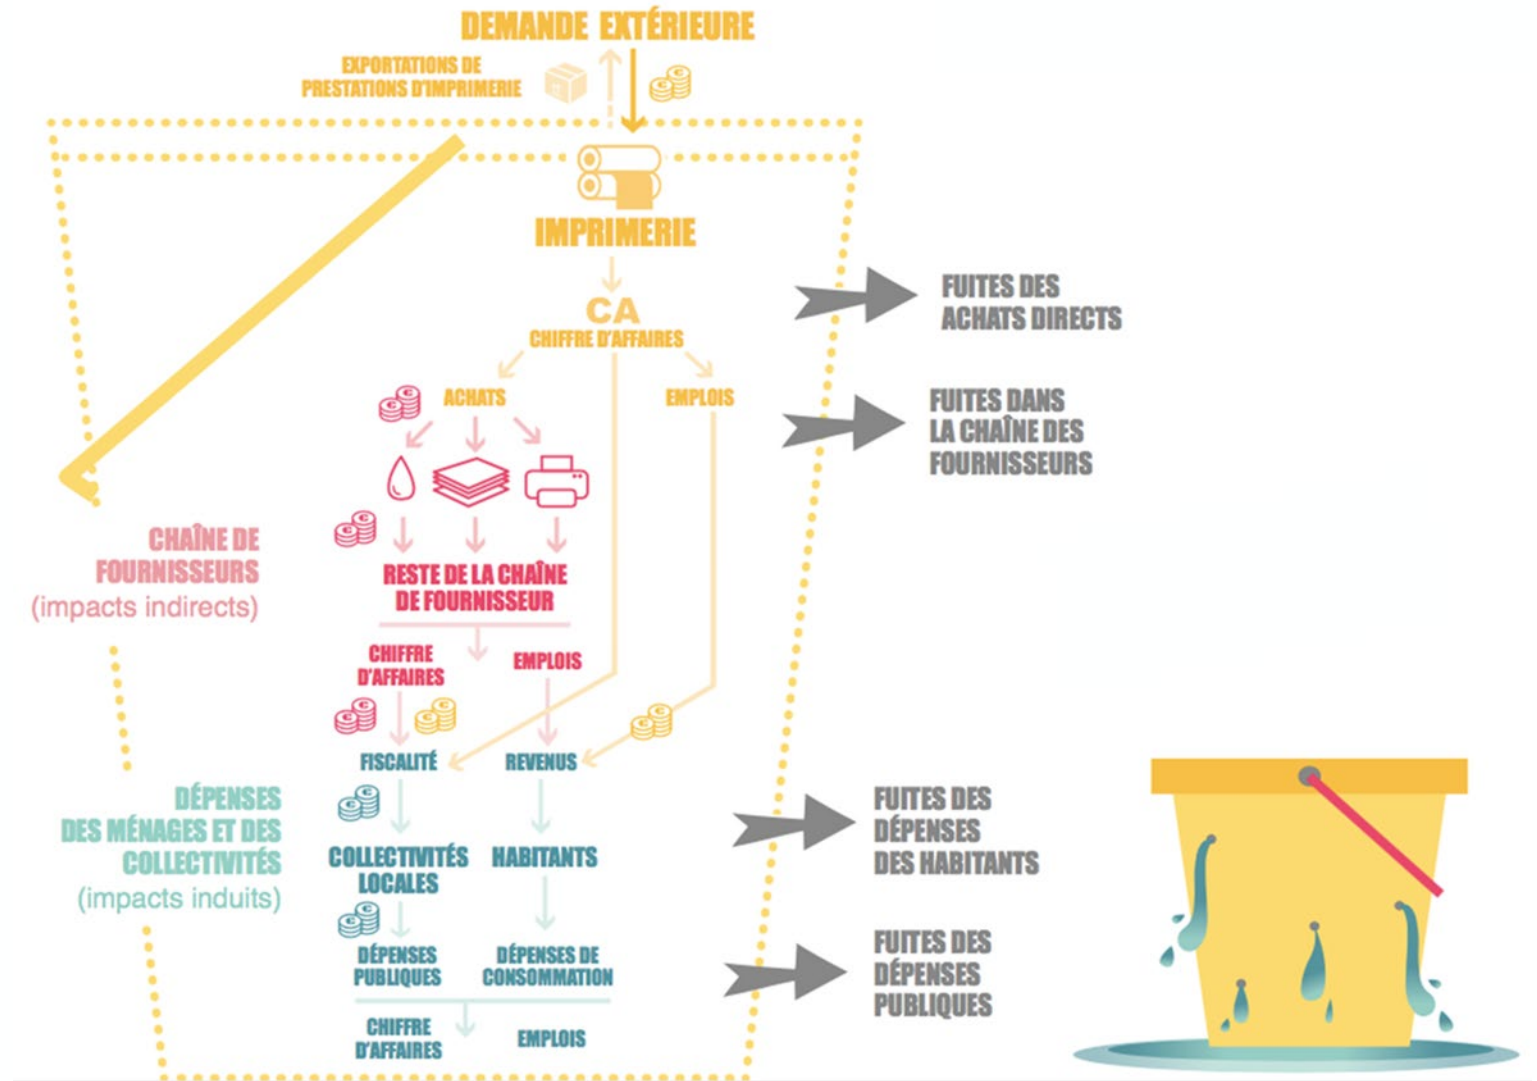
DEMANDE EXTÉRIEURE

EXPORTATIONS DE PRESTATIONS D'IMPRIMERIE

IMPRIMERIE

CA
CHIFFRE D'AFFAIRES

ACHATS

EMPLOIS

FUITES DES ACHATS DIRECTS

FUITES DANS LA CHAÎNE DES FOURNISSEURS

CHAÎNE DE FOURNISSEURS
(impacts indirects)

RESTE DE LA CHAÎNE DE FOURNISSEUR

CHIFFRE D'AFFAIRES

EMPLOIS

FISCALITÉ

REVENUS

DÉPENSES DES MÉNAGES ET DES COLLECTIVITÉS
(impacts induits)

COLLECTIVITÉS LOCALES

HABITANTS

FUITES DES DÉPENSES DES HABITANTS

DÉPENSES PUBLIQUES

DÉPENSES DE CONSOMMATION

FUITES DES DÉPENSES PUBLIQUES

CHIFFRE D'AFFAIRES

EMPLOIS